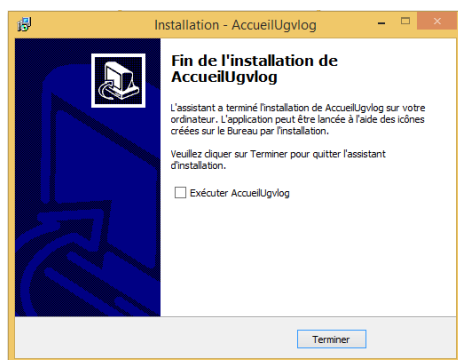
Installation - AccueilUgvlog

Fin de l'installation de AccueilUgvlog

L'assistant a terminé l'installation de AccueilUgvlog sur votre ordinateur. L'application peut être lancée à l'aide des icônes créées sur le Bureau par l'installation.

Veuillez cliquer sur Terminer pour quitter l'assistant d'installation.

Exécuter AccueilUgvlog

Terminer